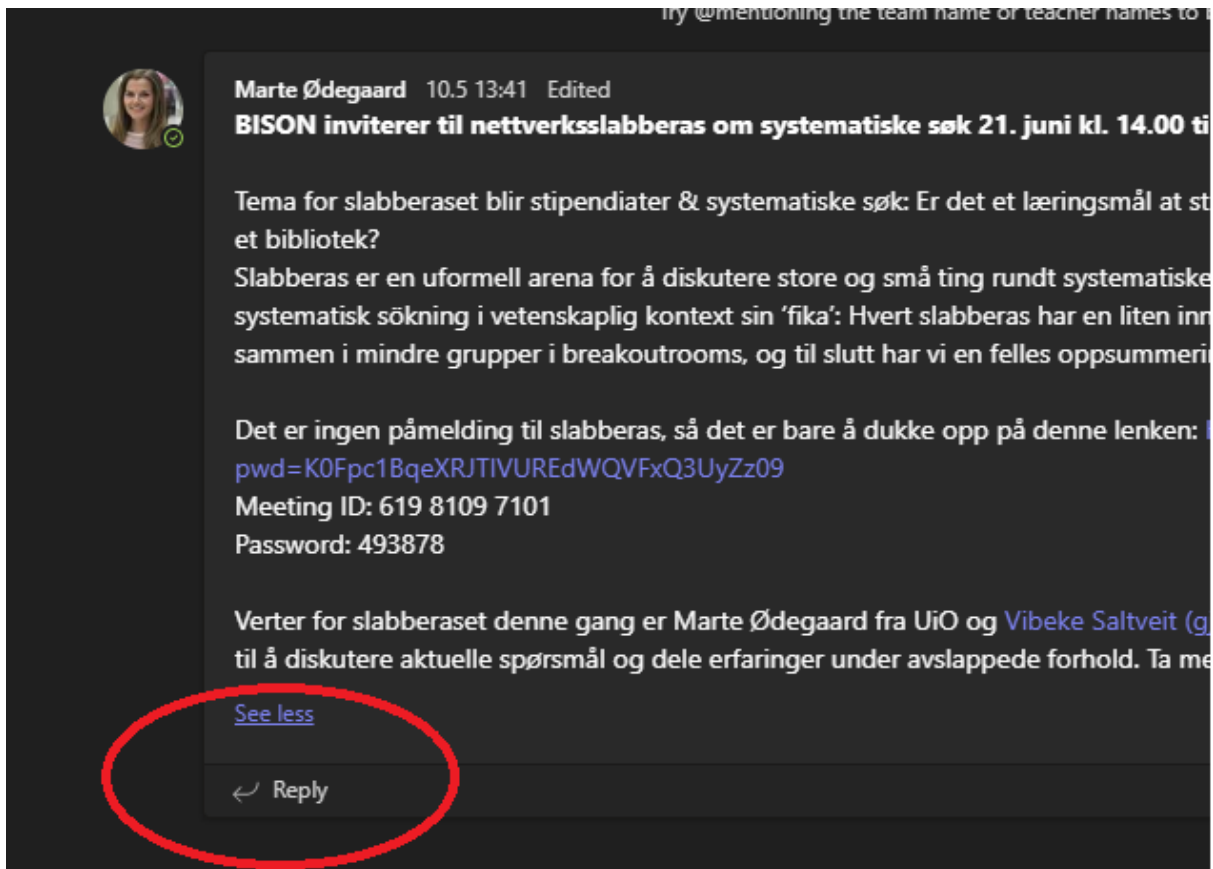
Try @mentioning the team name or teacher names to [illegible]

Marte Ødegaard 10.5 13:41 Edited

BISON inviterer til nettverksslabberas om systematiske søk 21. juni kl. 14.00 ti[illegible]

Tema for slabberaset blir stipendiater & systematiske søk: Er det et læringsmål at st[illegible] et bibliotek?
Slabberas er en uformell arena for å diskutere store og små ting rundt systematiske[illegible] systematisk sökning i vetenskaplig kontext sin 'fika': Hvert slabberas har en liten inn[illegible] sammen i mindre grupper i breakoutrooms, og til slutt har vi en felles oppsummeri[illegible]

Det er ingen påmelding til slabberas, så det er bare å dukke opp på denne lenken: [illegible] pwd=K0Fpc1BqeXRJTIVUREdWQVFxQ3UyZz09
Meeting ID: 619 8109 7101
Password: 493878

Verter for slabberaset denne gang er Marte Ødegaard fra UiO og Vibeke Saltveit (g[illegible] til å diskutere aktuelle spørsmål og dele erfaringer under avslappede forhold. Ta me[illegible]

See less

Reply